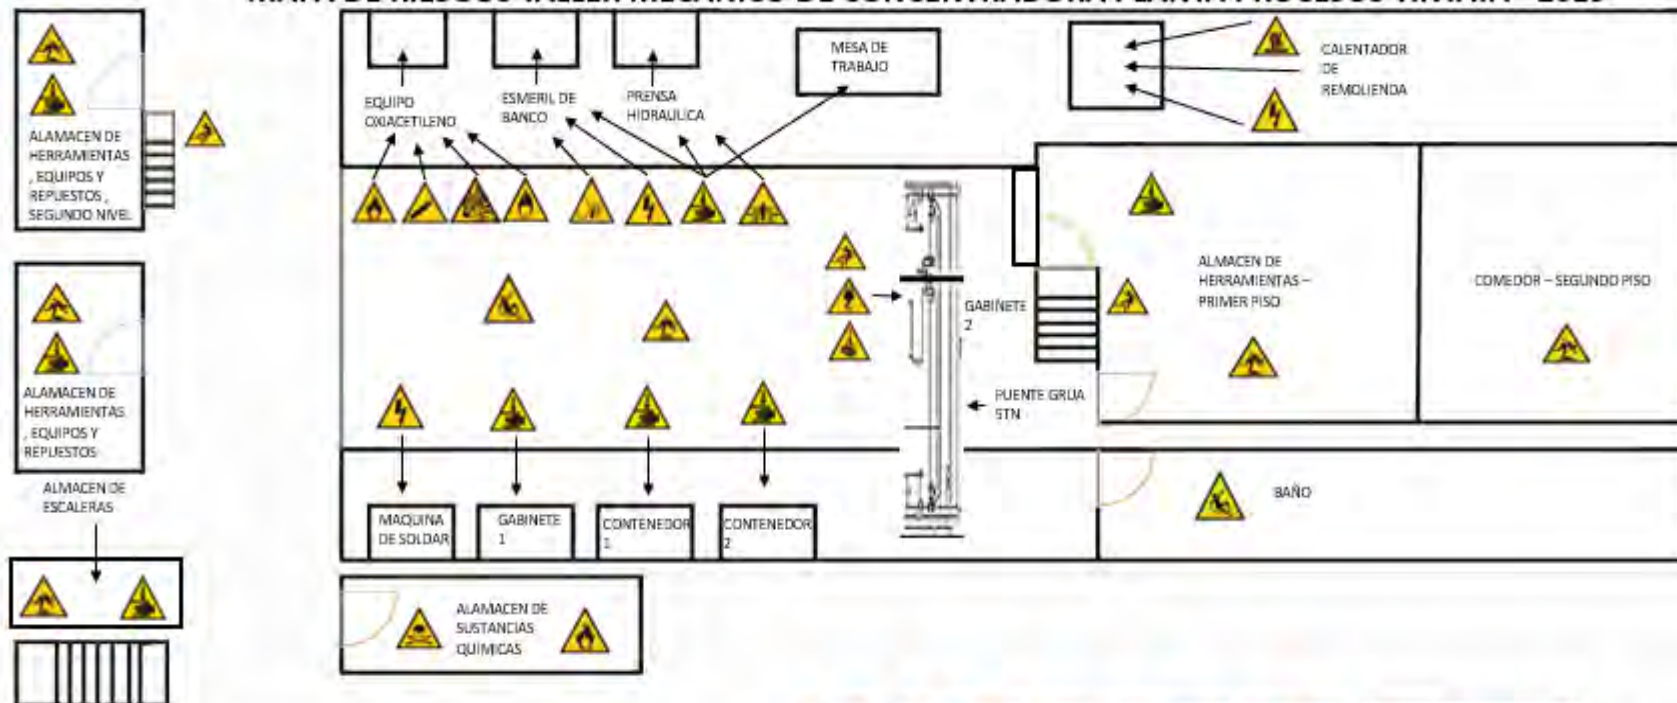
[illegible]

ALAMACEN DE HERRAMIENTAS , EQUIPOS Y REPUESTOS , SEGUNDO NIVEL

ALAMACEN DE HERRAMIENTAS , EQUIPOS Y REPUESTOS

ALMACEN DE ESCALERAS

EQUIPO OXIACETILENO

ESMERIL DE BANCO

PRENSA HIDRAULICA

MESA DE TRABAJO

CALENTADOR DE REMOLIENDA

GABINETE 2

PUENTE GRUA 5TN

ALMACEN DE HERRAMIENTAS – PRIMER PISO

COMEDOR – SEGUNDO PISO

BAÑO

MAQUINA DE SOLDAR

GABINETE 1

CONTENEDOR 1

CONTENEDOR 2

ALAMACEN DE SUSTANCIAS QUIMICAS